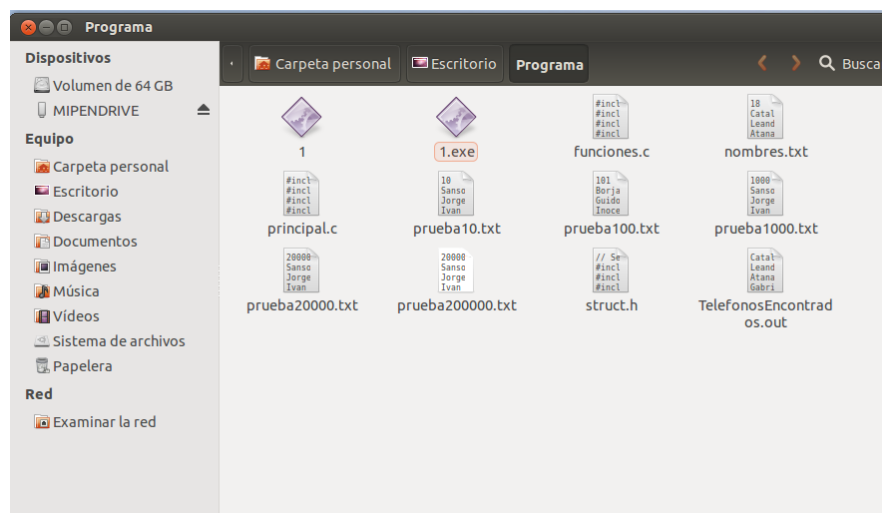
Programa

Dispositivos
Volumen de 64 GB
MIPENDRIVE
Equipo
Carpeta personal
Escritorio
Descargas
Documentos
Imágenes
Música
Vídeos
Sistema de archivos
Papelera
Red
Examinar la red

Carpeta personal
Escritorio
Programa
Busca

1
1.exe
#incl
#incl
#incl
#incl
funciones.c
18
Catal
Leand
Atana
nombres.txt

#incl
#incl
#incl
#incl
principal.c
10
Sanso
Jorge
Ivan
prueba10.txt
101
Borja
Guido
Inoce
prueba100.txt
1000
Sanso
Jorge
Ivan
prueba1000.txt

20000
Sanso
Jorge
Ivan
prueba20000.txt
20000
Sanso
Jorge
Ivan
prueba200000.txt
// Se
#incl
#incl
#incl
struct.h
Catal
Leand
Atana
Gabri
TelefonosEncontrados.out